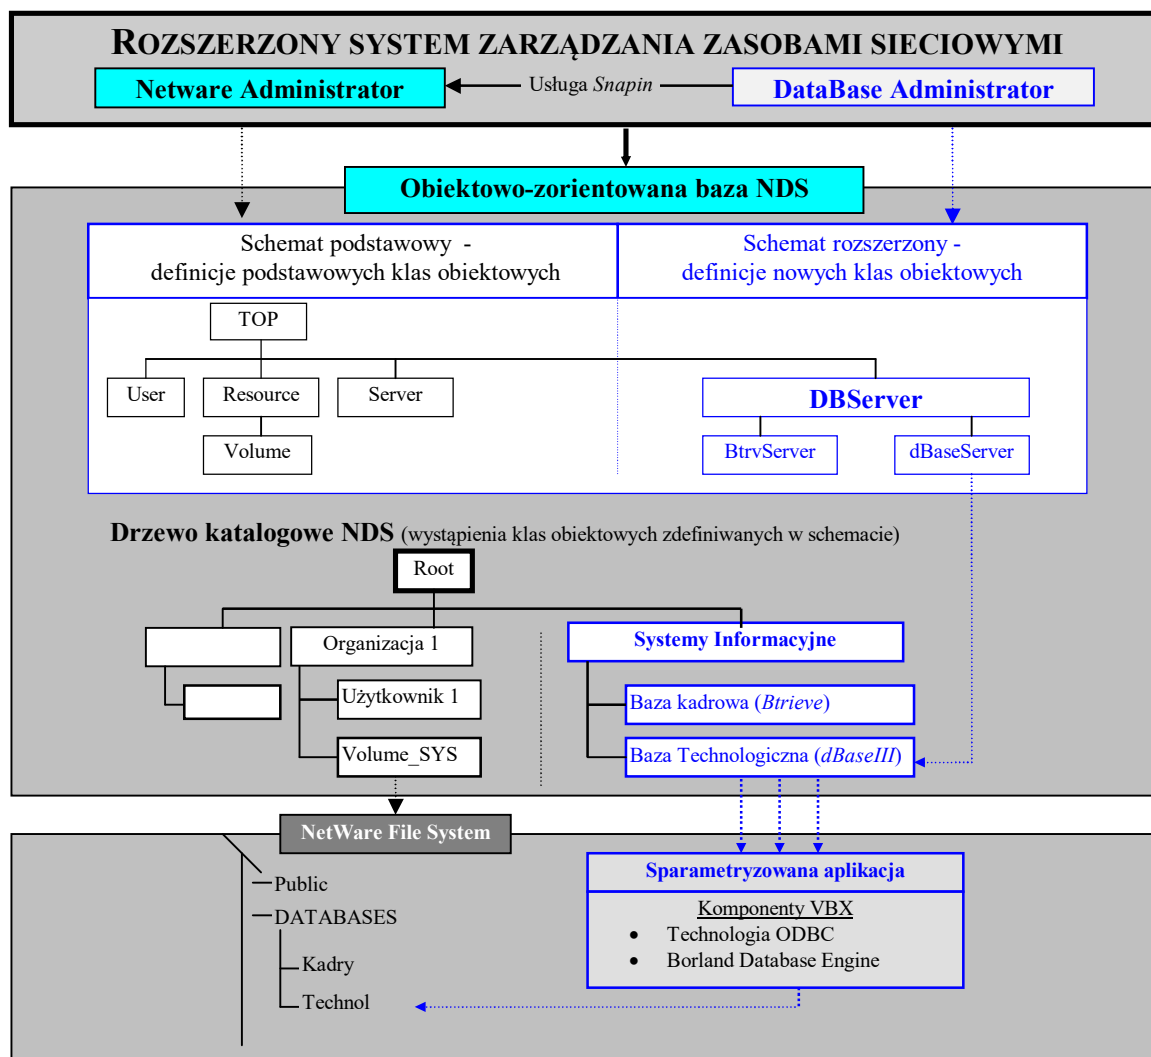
ROZSZERZONY SYSTEM ZARZĄDZANIA ZASOBAMI SIECIOWYMI

Netware Administrator

Usługa *Snapin*

DataBase Administrator

Obiektowo-zorientowana baza NDS

Schemat podstawowy - definicje podstawowych klas obiektowych

Schemat rozszerzony - definicje nowych klas obiektowych

TOP

User

Resource

Server

Volume

DBServer

BtrvServer

dBaseServer

Drzewo katalogowe NDS (wystąpienia klas obiektowych zdefiniwanych w schemacie)

Root

Organizacja 1

Użytkownik 1

Volume_SYS

Systemy Informacyjne

Baza kadrowa (*Btrieve*)

Baza Technologiczna (*dBaseIII*)

NetWare File System

Public

DATABASES

Kadry

Technol

Sparametryzowana aplikacja

Komponenty VBX

- Technologia ODBC
- Borland Database Engine